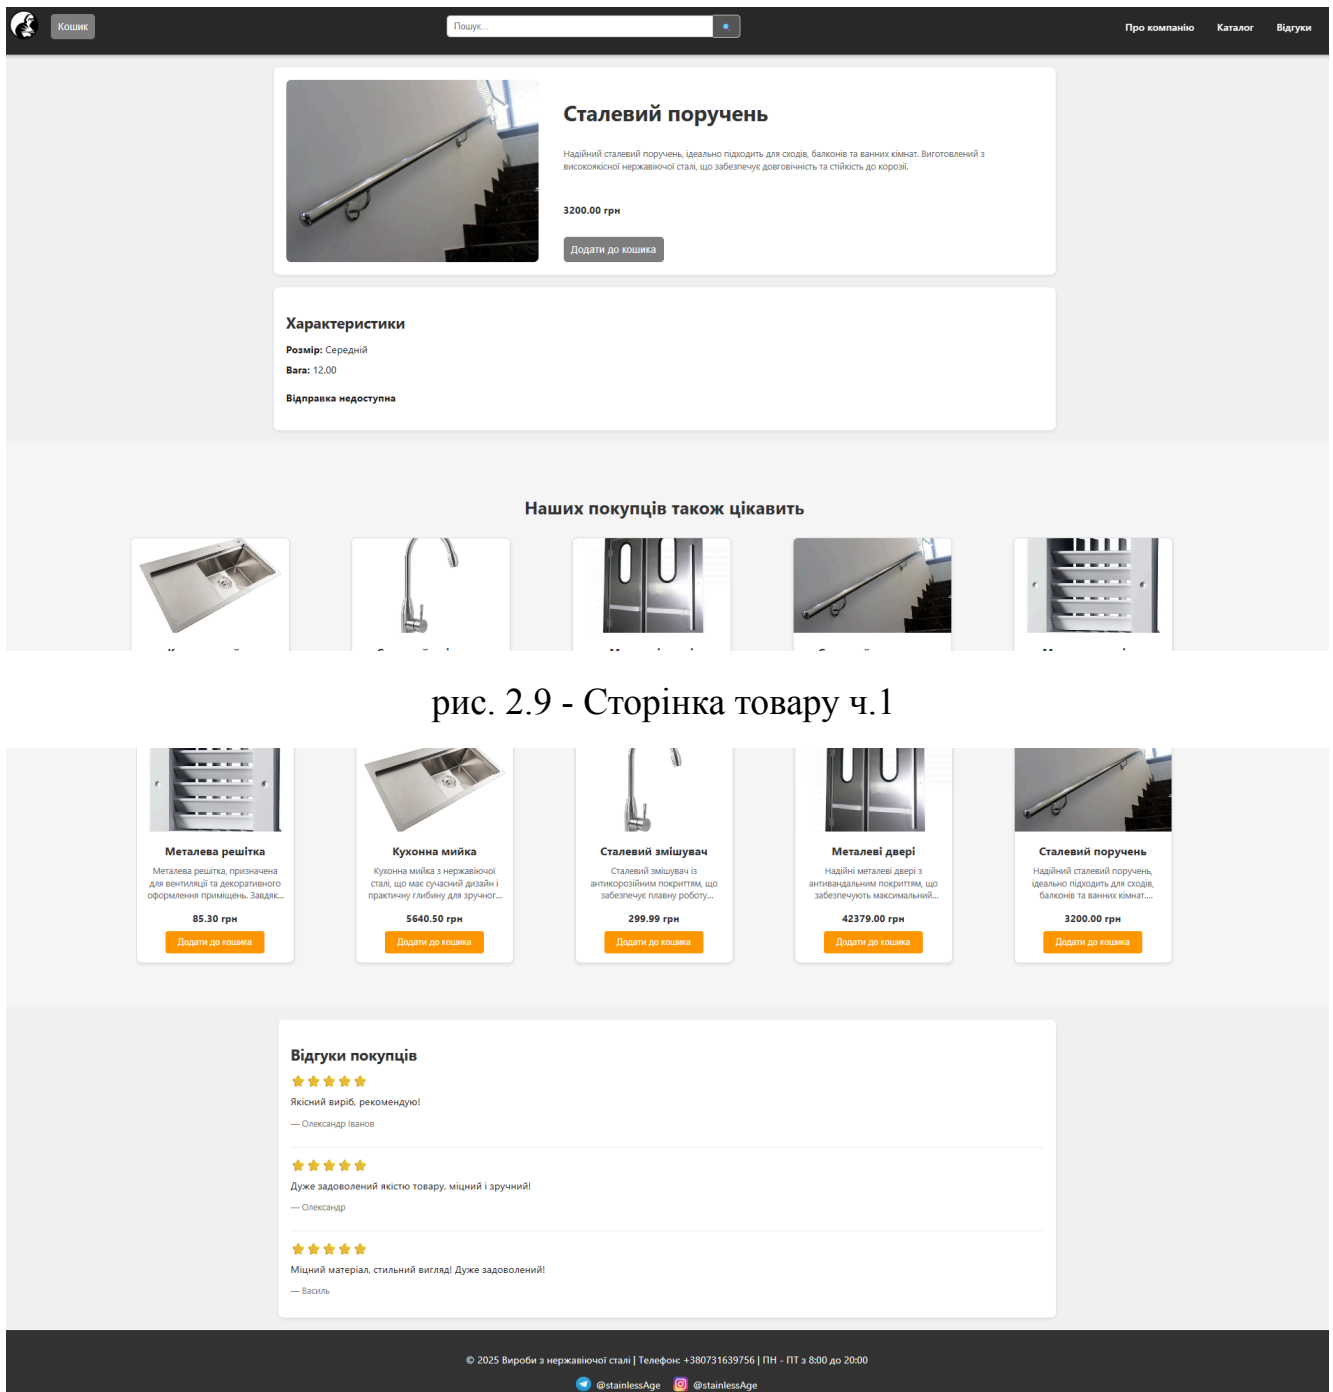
Кошик

Пошук...

Про компанію Каталог Відгуки

Сталевий поручень

Надійний сталевий поручень, ідеально підходить для сходів, балконів та ванних кімнат. Виготовлений з високоякісної нержавіючої сталі, що забезпечує довговічність та стійкість до корозії.

3200.00 грн

Додати до кошика

Характеристики

Розмір: Середній

Вага: 12.00

Відправка недоступна

Наших покупців також цікавить

рис. 2.9 - Сторінка товару ч.1

Металева решітка
Металева решітка, призначена для вентиляції та декоративного оформлення приміщень. Завдяк...
85.30 грн
Додати до кошика

Кухонна мийка
Кухонна мийка з нержавіючої сталі, що має сучасний дизайн і практичну глибину для зручног...
5640.50 грн
Додати до кошика

Сталевий змішувач
Сталевий змішувач із антикорозійним покриттям, що забезпечує плавну роботу...
299.99 грн
Додати до кошика

Металеві двері
Надійні металеві двері з антивандальним покриттям, що забезпечують максимальний...
42379.00 грн
Додати до кошика

Сталевий поручень
Надійний сталевий поручень, ідеально підходить для сходів, балконів та ванних кімнат....
3200.00 грн
Додати до кошика

Відгуки покупців

★★★★★
Якісний виріб, рекомендую!
— Олександр Іванов

★★★★★
Дуже задоволений якістю товару, міцний і зручний!
— Олександр

★★★★★
Міцний матеріал, стильний вигляд! Дуже задоволений!
— Василь

© 2025 Вироби з нержавіючої сталі | Телефон: +380731639756 | ПН - ПТ з 8:00 до 20:00

@stainlessAge @stainlessAge